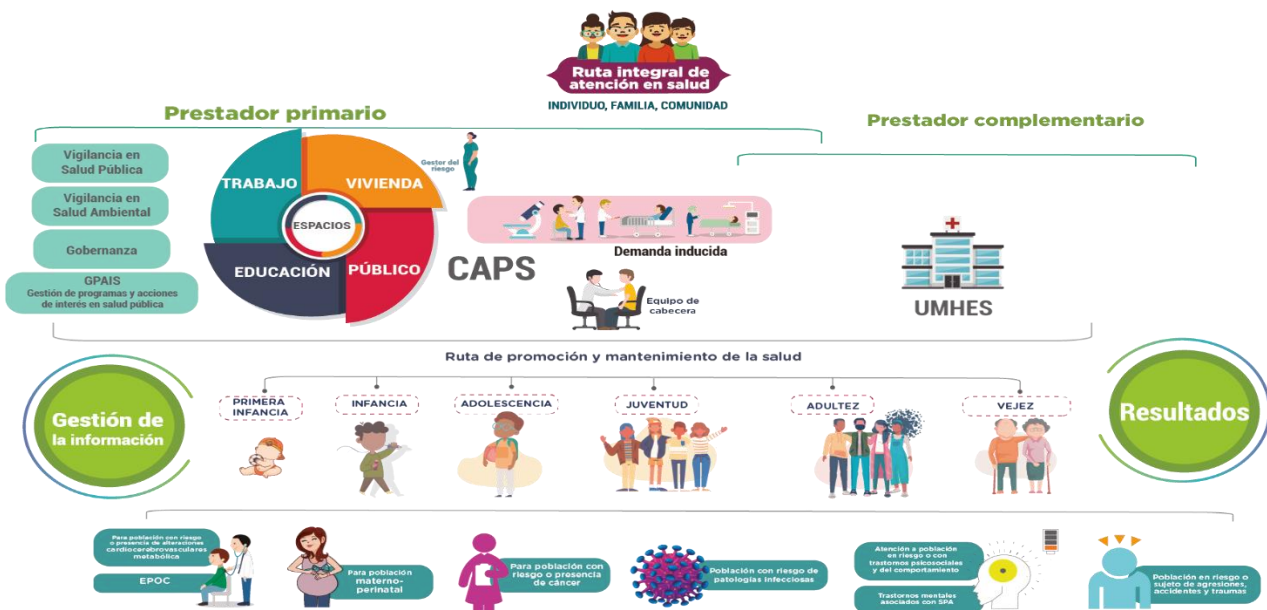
Ruta integral de atención en salud

INDIVIDUO, FAMILIA, COMUNIDAD

Prestador primario

Prestador complementario

Vigilancia en Salud Pública

Vigilancia en Salud Ambiental

Gobernanza

GPAIS
Gestión de programas y acciones de interés en salud pública

TRABAJO

VIVIENDA

ESPACIOS

EDUCACIÓN

PÚBLICO

Gestor del riesgo

Demanda inducida

CAPS

Equipo de cabecera

UMHES

Ruta de promoción y mantenimiento de la salud

Gestión de la información

PRIMERA INFANCIA

INFANCIA

ADOLESCENCIA

JUVENTUD

ADULTEZ

VEJEZ

Resultados

Para población con riesgo o presencia de alteraciones cardiocerebrovasculares metabólica

EPOC

Para población materno-perinatal

Para población con riesgo o presencia de cáncer

Población con riesgo de patologías infecciosas

Atención a población en riesgo o con trastornos psicosociales y del comportamiento

Trastornos mentales asociados con SPA

Población en riesgo o sujeto de agresiones, accidentes y traumas